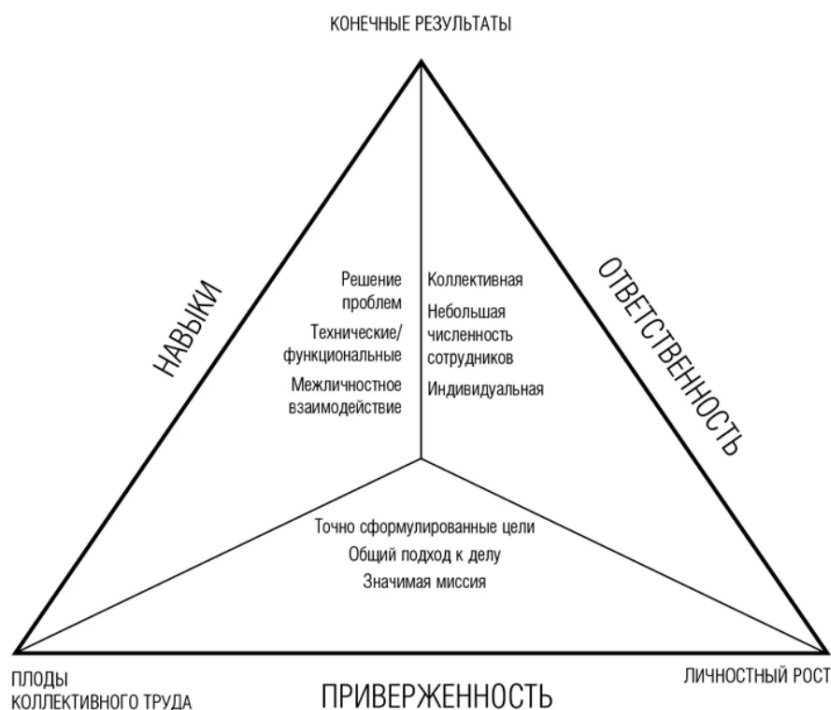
КОНЕЧНЫЕ РЕЗУЛЬТАТЫ

НАВЫКИ

Решение проблем
Технические/ функциональные
Межличностное взаимодействие

Коллективная
Небольшая численность сотрудников
Индивидуальная

ОТВЕТСТВЕННОСТЬ

Точно сформулированные цели
Общий подход к делу
Значимая миссия

ПЛОДЫ
КОЛЛЕКТИВНОГО ТРУДА

ПРИВЕРЖЕННОСТЬ

ЛИЧНОСТНЫЙ РОСТ